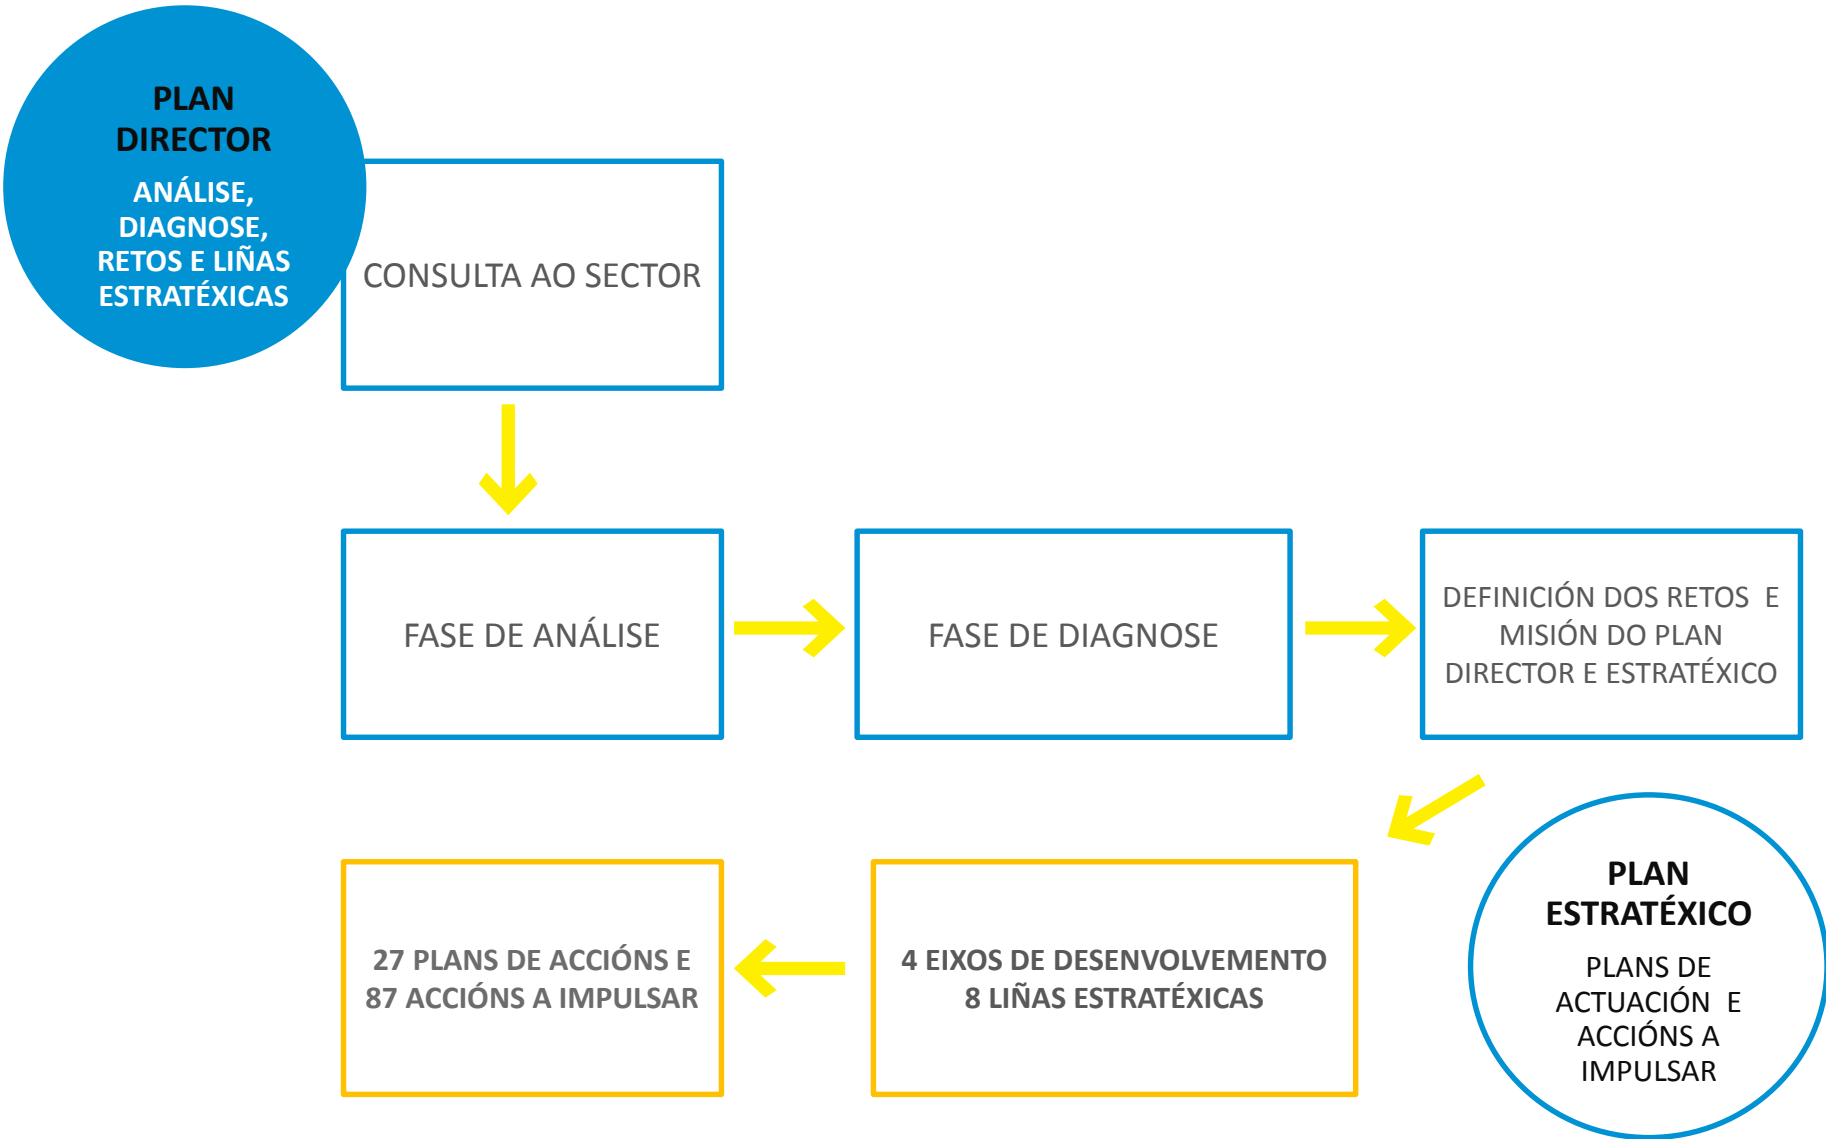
PLAN DIRECTOR

ANÁLISE, DIAGNOSE, RETOS E LIÑAS ESTRATÉXICAS

CONSULTA AO SECTOR

FASE DE ANÁLISE

FASE DE DIAGNOSE

DEFINICIÓN DOS RETOS E MISIÓN DO PLAN DIRECTOR E ESTRATÉXICO

PLAN ESTRATÉXICO

PLANS DE ACTUACIÓN E ACCIÓNS A IMPULSAR

4 EIXOS DE DESENVOLVEMENTO
8 LIÑAS ESTRATÉXICAS

27 PLANS DE ACCIÓNS E
87 ACCIÓNS A IMPULSAR